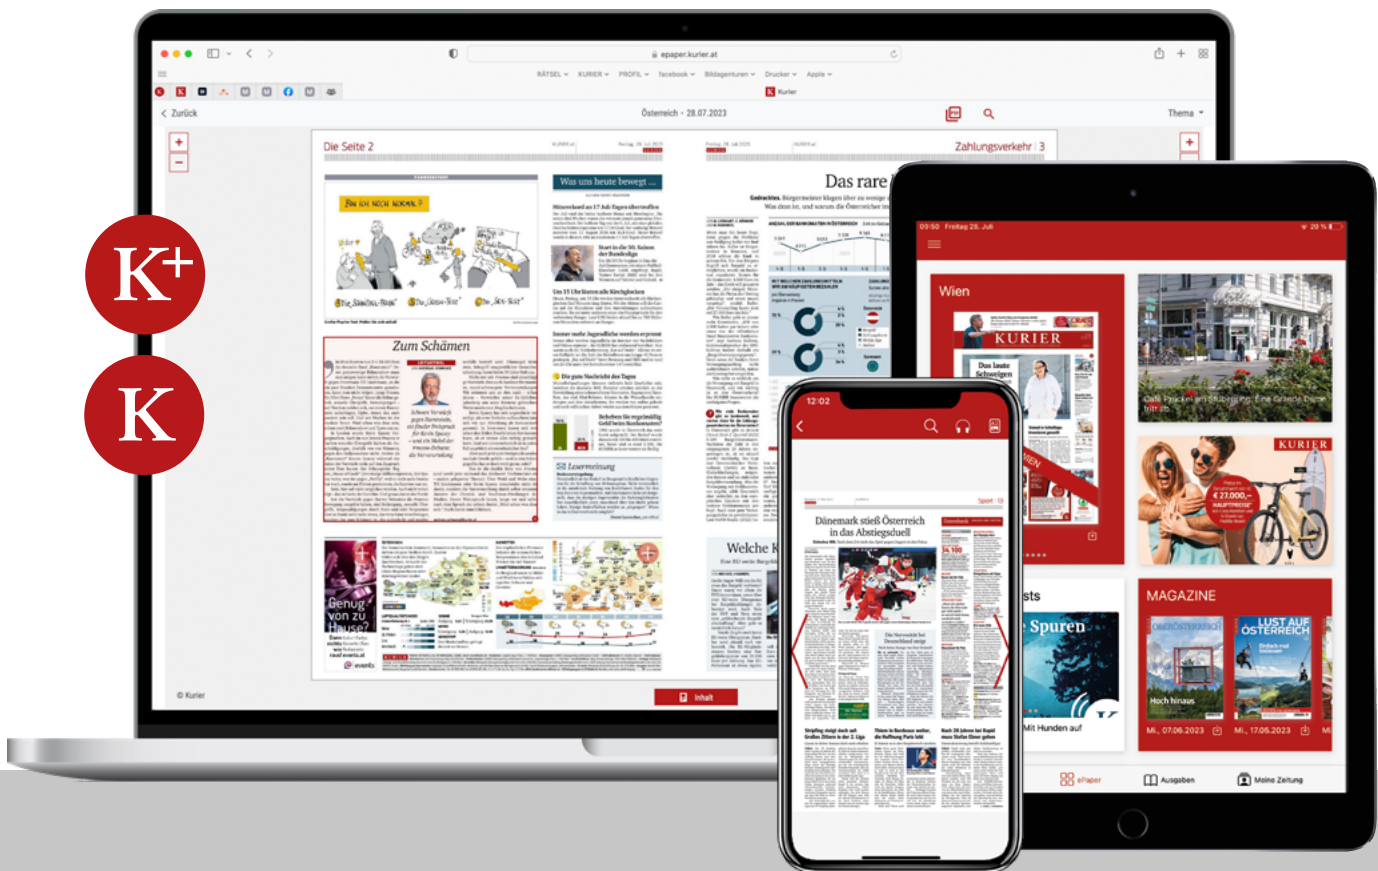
epaper.kurier.at

RÄTSEL KURIER PROFIL facebook Bildagenturen Drucker Apple

Kurier

Zurück

Österreich · 28.07.2023

Thema

Die Seite 2

Was uns heute bewegt

Zum Schämen

Genug von zu Hause?

events

Das rare

Zahlungsverkehr 3

Welche

© Kurier

Inhalt

K+

K

09:50 Freitag 28. Juli

20 %

Wien

KURIER

Das laute Schweigen

Café Prückel im Stubenring: Eine Grande Dame tritt ab

KURIER

€ 27.000,–

sts

Spuren

Mit Hunden auf

MAGAZINE

OBERÖSTERREICH

LUST AUF ÖSTERREICH

Hoch hinaus

Mi., 07.06.2023

Mi., 17.05.2023

ePaper

Ausgaben

Meine Zeitung

12:02

Sport 13

Dänemark stieß Österreich in das Abstiegsduell